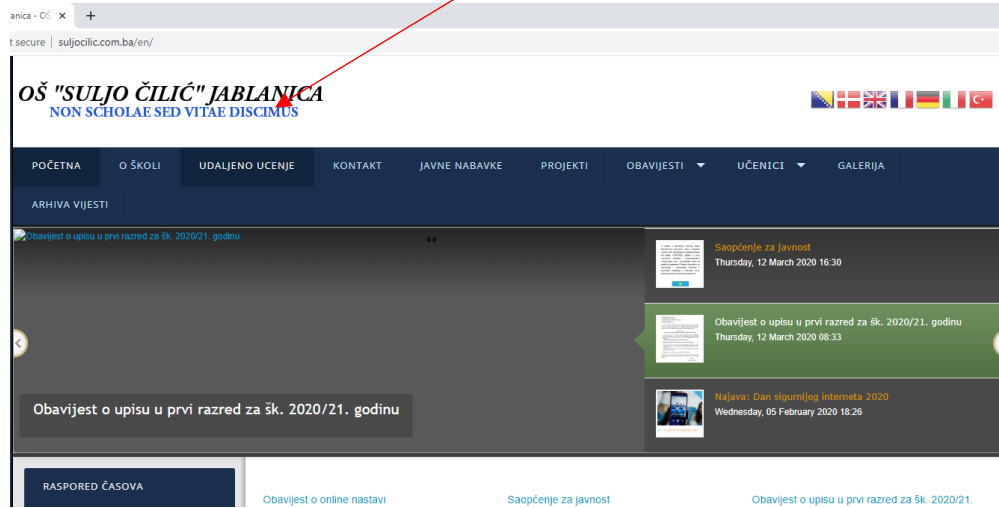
anica - OŠ ×   +

t secure | suljocilic.com.ba/en/

OŠ "SULJO ČILIĆ" JABLANICA
NON SCHOLAE SED VITAE DISCIMUS

POČETNA   O ŠKOLI   UDALJENO UCENJE   KONTAKT   JAVNE NABAVKE   PROJEKTI   OBAVIJESTI   UČENICI   GALERIJA
ARHIVA VIJESTI

Obavijest o upisu u prvi razred za šk. 2020/21. godinu

Saopćenje za javnost
Thursday, 12 March 2020 16:30

Obavijest o upisu u prvi razred za šk. 2020/21. godinu
Thursday, 12 March 2020 08:33

Najava: Dan sigurnijeg interneta 2020
Wednesday, 05 February 2020 18:26

Obavijest o upisu u prvi razred za šk. 2020/21. godinu

RASPORED ČASOVA

Obavijest o online nastavi   Saopćenje za javnost   Obavijest o upisu u prvi razred za šk. 2020/21.